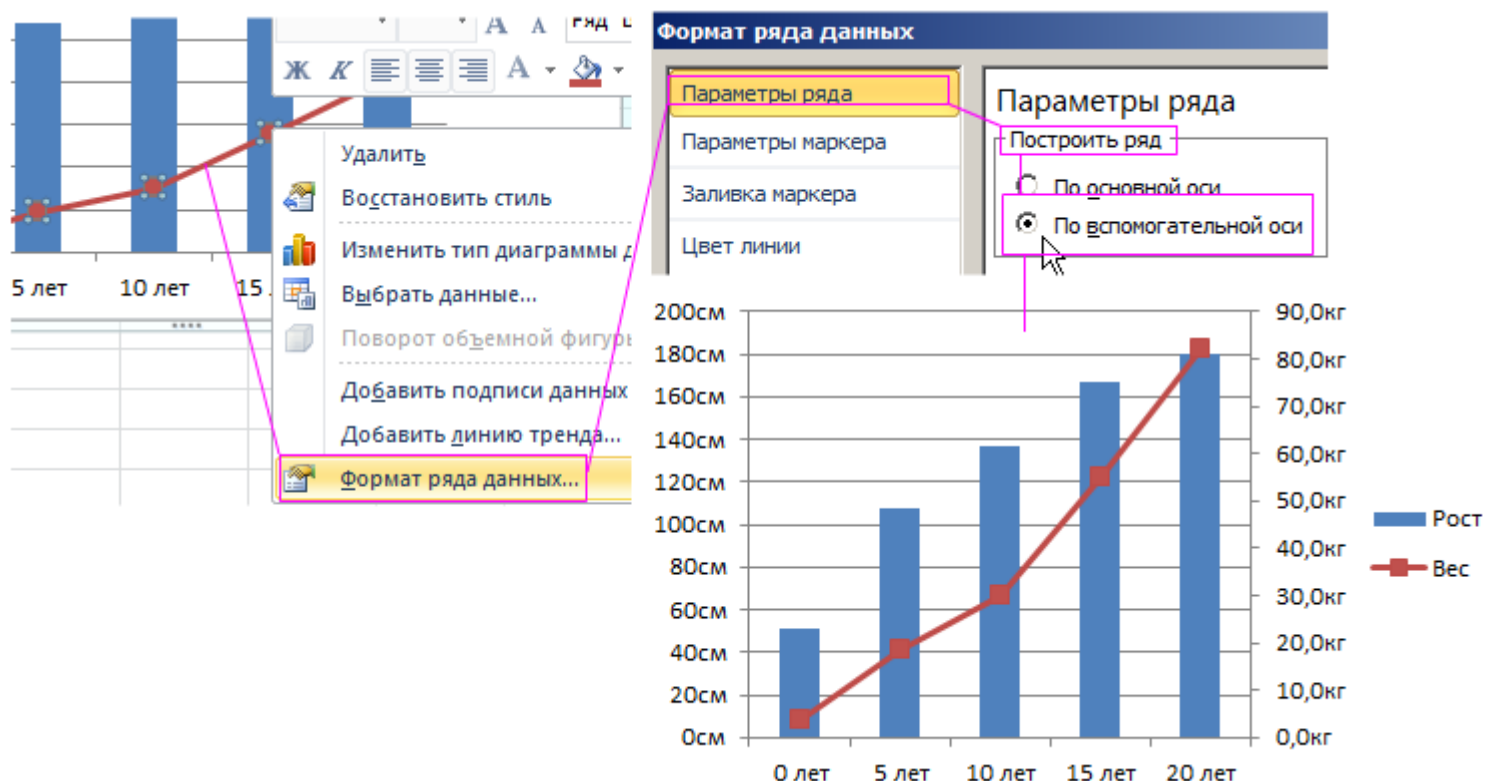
Ряд
Ж К A
5 лет 10 лет 15
Удалить
Восстановить стиль
Изменить тип диаграммы д
Выбрать данные...
Поворот объемной фигуры
Добавить подписи данных
Добавить линию тренда...
Формат ряда данных...

Формат ряда данных
Параметры ряда
Параметры маркера
Заливка маркера
Цвет линии
Параметры ряда
Построить ряд
По основной оси
По вспомогательной оси

200см
180см
160см
140см
120см
100см
80см
60см
40см
20см
0см
90,0кг
80,0кг
70,0кг
60,0кг
50,0кг
40,0кг
30,0кг
20,0кг
10,0кг
0,0кг
0 лет 5 лет 10 лет 15 лет 20 лет
Рост
Вес